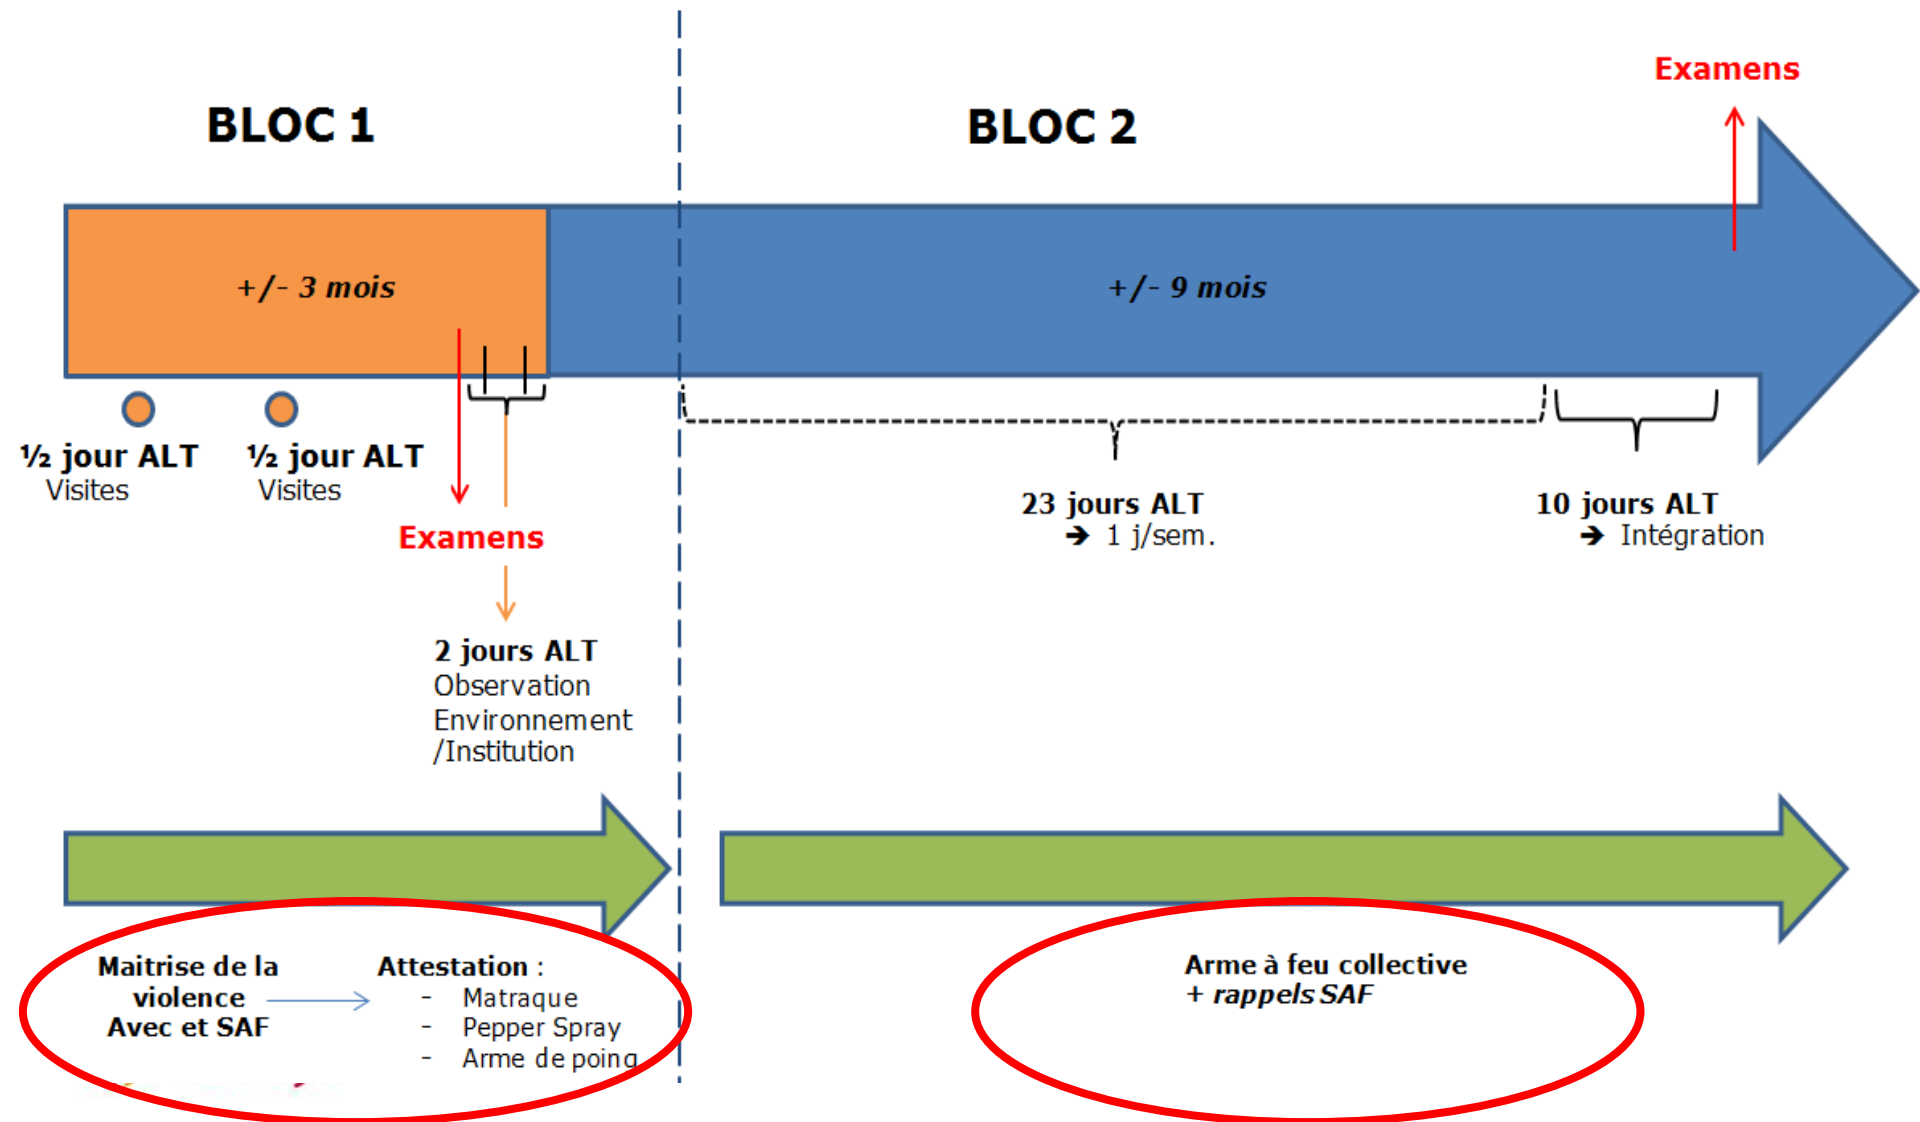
Examens

BLOC 1

BLOC 2

+/- 3 mois

+/- 9 mois

½ jour ALT
Visites

½ jour ALT
Visites

Examens

2 jours ALT
Observation
Environnement
/Institution

23 jours ALT
➔ 1 j/sem.

10 jours ALT
➔ Intégration

Maitrise de la violence Avec et SAF

Attestation :
- Matraque
- Pepper Spray
- Arme de poing

Arme à feu collective
+ rappels SAF